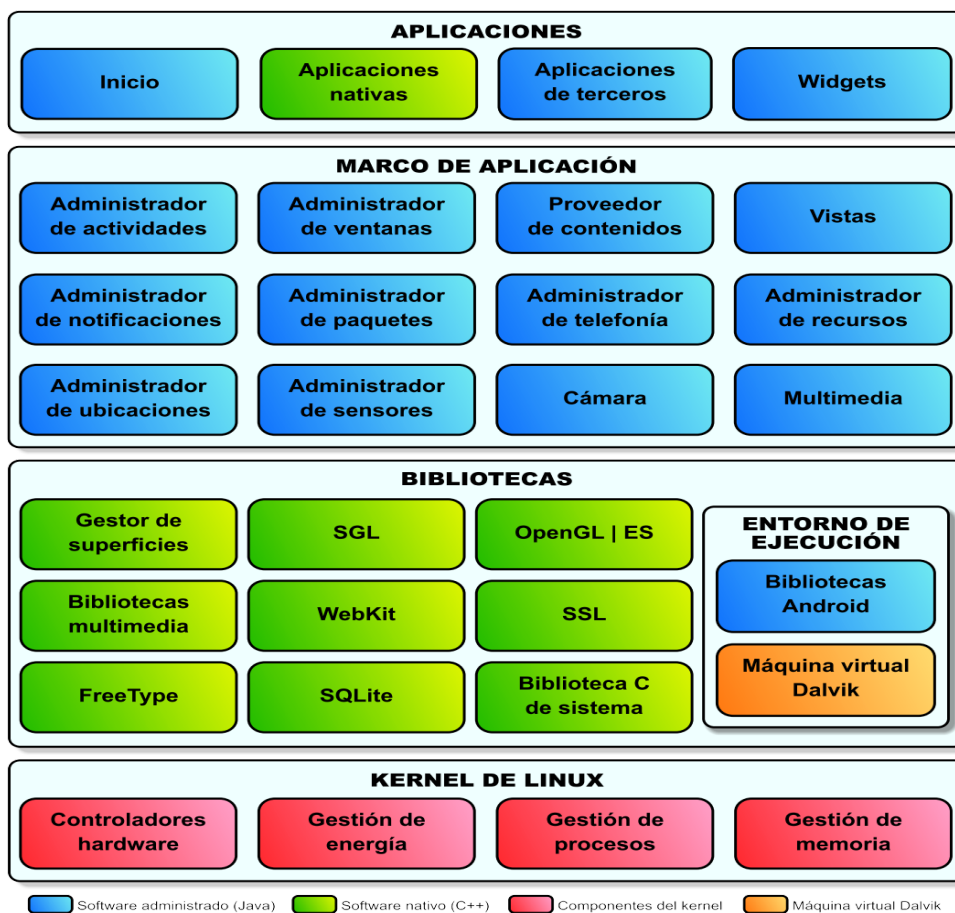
APLICACIONES

Inicio

Aplicaciones nativas

Aplicaciones de terceros

Widgets

MARCO DE APLICACIÓN

Administrador de actividades

Administrador de ventanas

Proveedor de contenidos

Vistas

Administrador de notificaciones

Administrador de paquetes

Administrador de telefonía

Administrador de recursos

Administrador de ubicaciones

Administrador de sensores

Cámara

Multimedia

BIBLIOTECAS

Gestor de superficies

SGL

OpenGL | ES

Bibliotecas multimedia

WebKit

SSL

FreeType

SQLite

Biblioteca C de sistema

ENTORNO DE EJECUCIÓN

Bibliotecas Android

Máquina virtual Dalvik

KERNEL DE LINUX

Controladores hardware

Gestión de energía

Gestión de procesos

Gestión de memoria

Software administrado (Java)

Software nativo (C++)

Componentes del kernel

Máquina virtual Dalvik